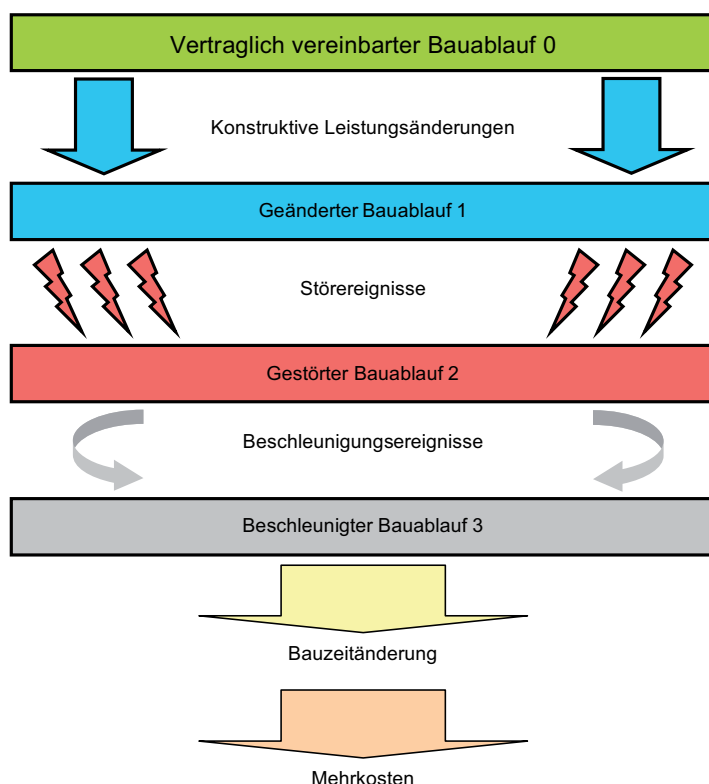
Vertraglich vereinbarter Bauablauf 0

Konstruktive Leistungsänderungen

Geänderter Bauablauf 1

Störereignisse

Gestörter Bauablauf 2

Beschleunigungsereignisse

Beschleunigter Bauablauf 3

Bauzeitänderung

Mehrkosten